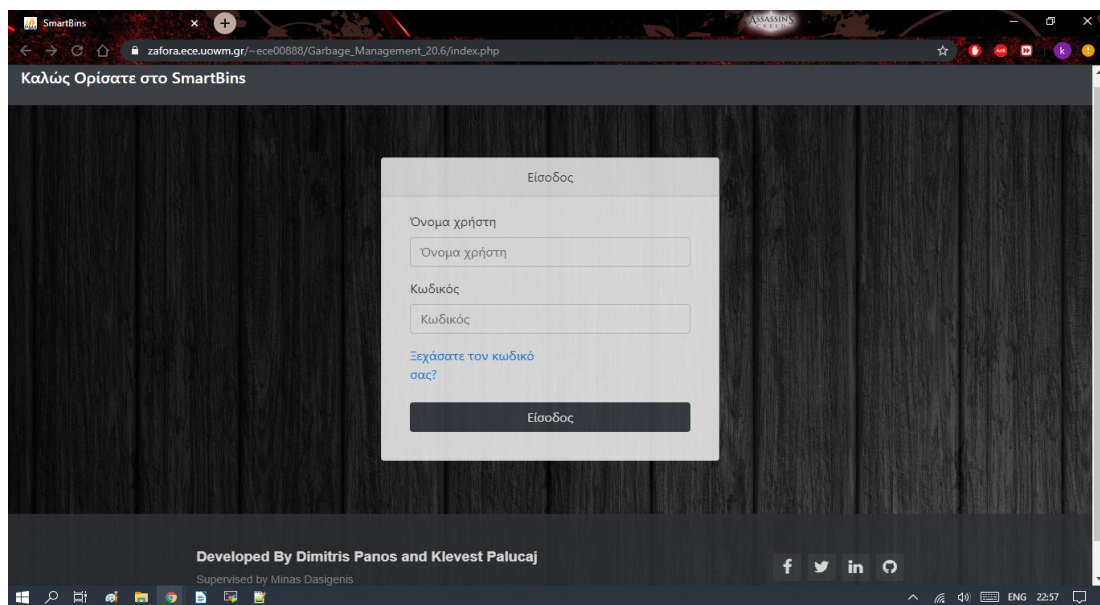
SmartBins

ASSASSINS

zafora.ece.uowm.gr/~ece00888/Garbage_Management_20.6/index.php

k

Καλώς Ορίσατε στο SmartBins

Είσοδος

Όνομα χρήστη

Όνομα χρήστη

Κωδικός

Κωδικός

Ξεχάσατε τον κωδικό σας?

Είσοδος

Developed By Dimitris Panos and Klevest Palucaj

Supervised by Minas Dasigenis

f in

ENG 22:57